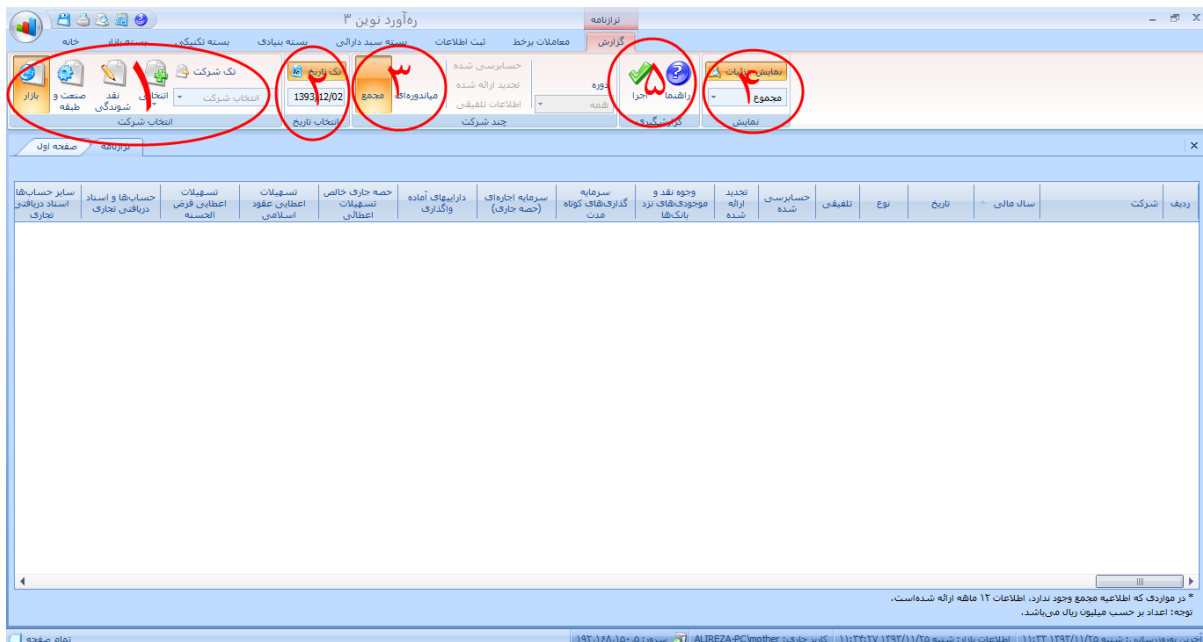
ره‌آورد نوین ۳
ترازنامه
گزارش
معاملات برخط
ثبت اطلاعات
بسته سبد دارائی
بسته بنیادی
بسته تکنیکی
بسته‌های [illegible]
خانه
تک شرکت
انتخاب شرکت
انتخابی
نقد شوندگی
صنعت و طبقه
بازار
انتخاب شرکت
۱
تک تاریخ
1393/12/02
انتخاب تاریخ
۲
میاندوره‌ای
مجمع
۳
حسابرسی شده
تجدید ارائه شده
اطلاعات تلفیقی
دوره
همه
چند شرکت
راهنما
اجرا
۵
گزارشگیری
نمایش جزئیات
مجموع
نمایش
۴
صفحه اول
ترازنامه
| ردیف | شرکت | سال مالی | تاریخ | نوع | تلفیقی | حسابرسی شده | تجدید ارائه شده | وجوه نقد و موجودی‌های نزد بانک‌ها | سرمایه گذاری‌های کوتاه مدت | سرمایه اجاره‌ای (حصه جاری) | دارائیهای آماده واگذاری | حصه جاری خالص تسهیلات اعطائی | تسهیلات اعطائی عقود اسلامی | تسهیلات اعطائی قرض الحسنه | حساب‌ها و اسناد دریافتی تجاری | سایر حساب‌ها و اسناد دریافتی تجاری |
|---|---|---|---|---|---|---|---|---|---|---|---|---|---|---|---|---|
* در مواردی که اطلاعیه مجمع وجود ندارد، اطلاعات ۱۲ ماهه ارائه شده‌است.
توجه: اعداد بر حسب میلیون ریال می‌باشد.
تمام صفحه
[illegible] ۱۹۲.۱۶۸.۱۵۰.۵ : سرور | کاربر جاری : ALIREZA-PC\mother | اطلاعات بازار : شنبه ۱۳۹۲/۱۱/۲۵ ۱۱:۳۴:۲۷ | ۱۳۹۲/۱۱/۲۵ ۱۱:۳۳ | آخرین بروزرسانی : شنبه